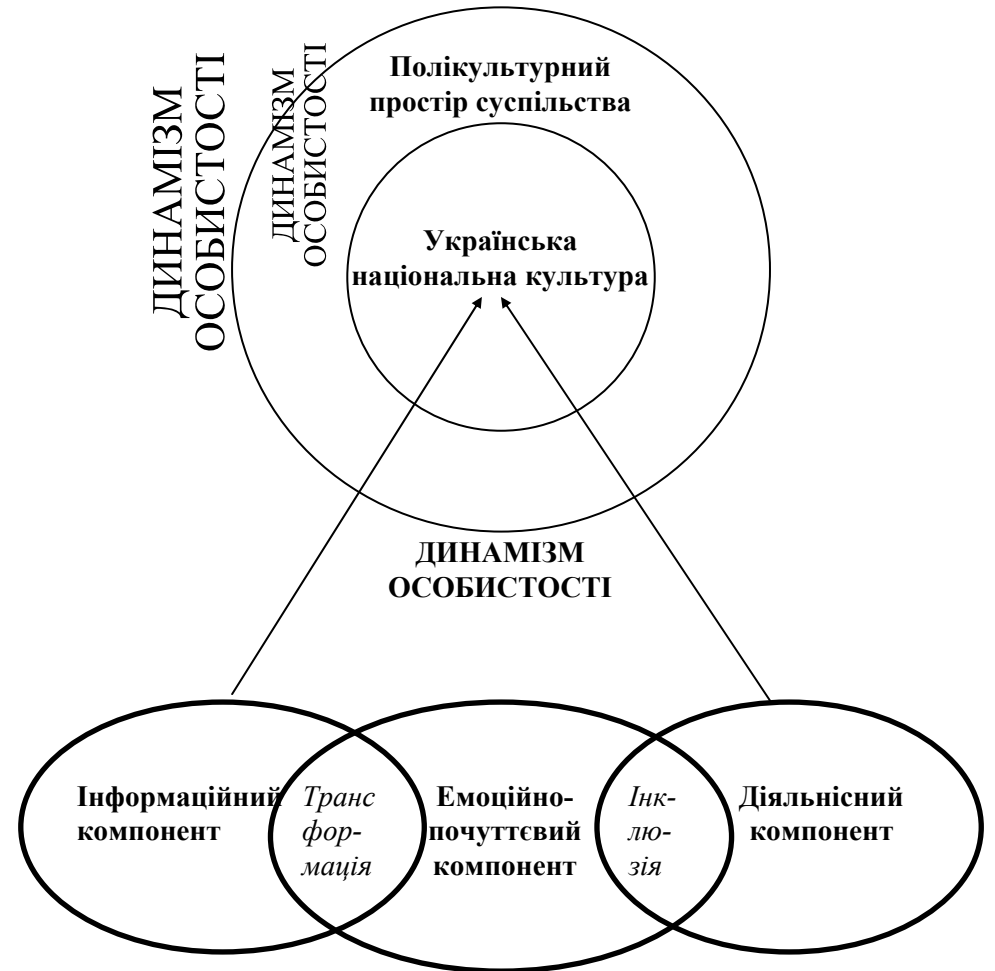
ДИНАМІЗМ ОСОБИСТОСТІ

ДИНАМІЗМ ОСОБИСТОСТІ

Полікультурний простір суспільства

Українська національна культура

ДИНАМІЗМ ОСОБИСТОСТІ

Інформаційний компонент

Трансформація

Емоційно-почуттєвий компонент

Інклюзія

Діяльнісний компонент